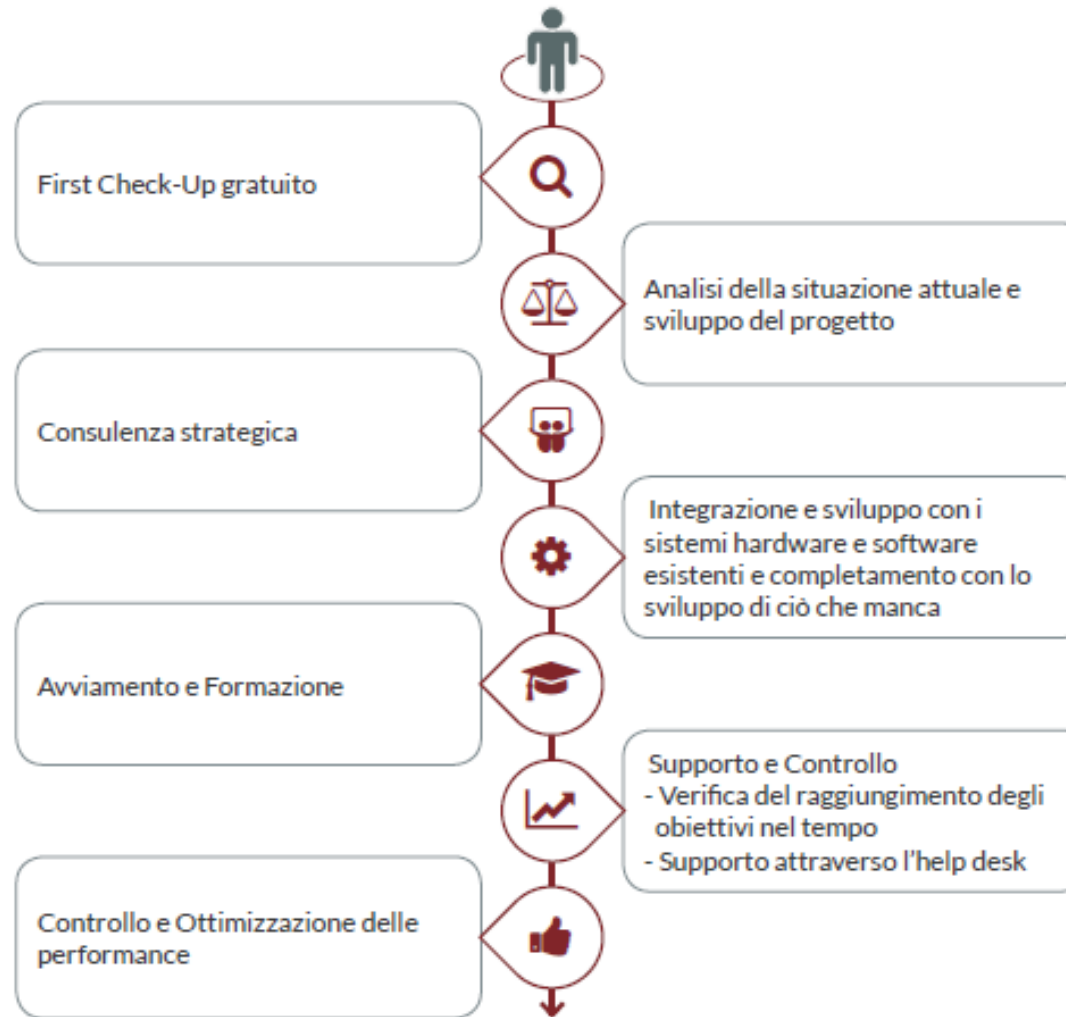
First Check-Up gratuito

Analisi della situazione attuale e sviluppo del progetto

Consulenza strategica

Integrazione e sviluppo con i sistemi hardware e software esistenti e completamento con lo sviluppo di ciò che manca

Avviamento e Formazione

Supporto e Controllo
- Verifica del raggiungimento degli obiettivi nel tempo
- Supporto attraverso l'help desk

Controllo e Ottimizzazione delle performance